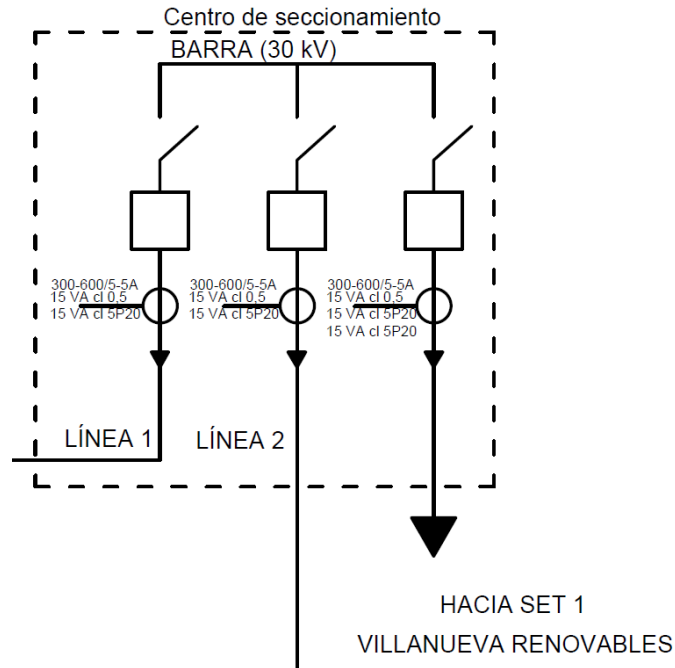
Centro de seccionamiento

BARRA (30 kV)

300-600/5-5A
15 VA cl 0,5
15 VA cl 5P20

300-600/5-5A
15 VA cl 0,5
15 VA cl 5P20

300-600/5-5A
15 VA cl 0,5
15 VA cl 5P20
15 VA cl 5P20

LÍNEA 1

LÍNEA 2

HACIA SET 1
VILLANUEVA RENOVABLES